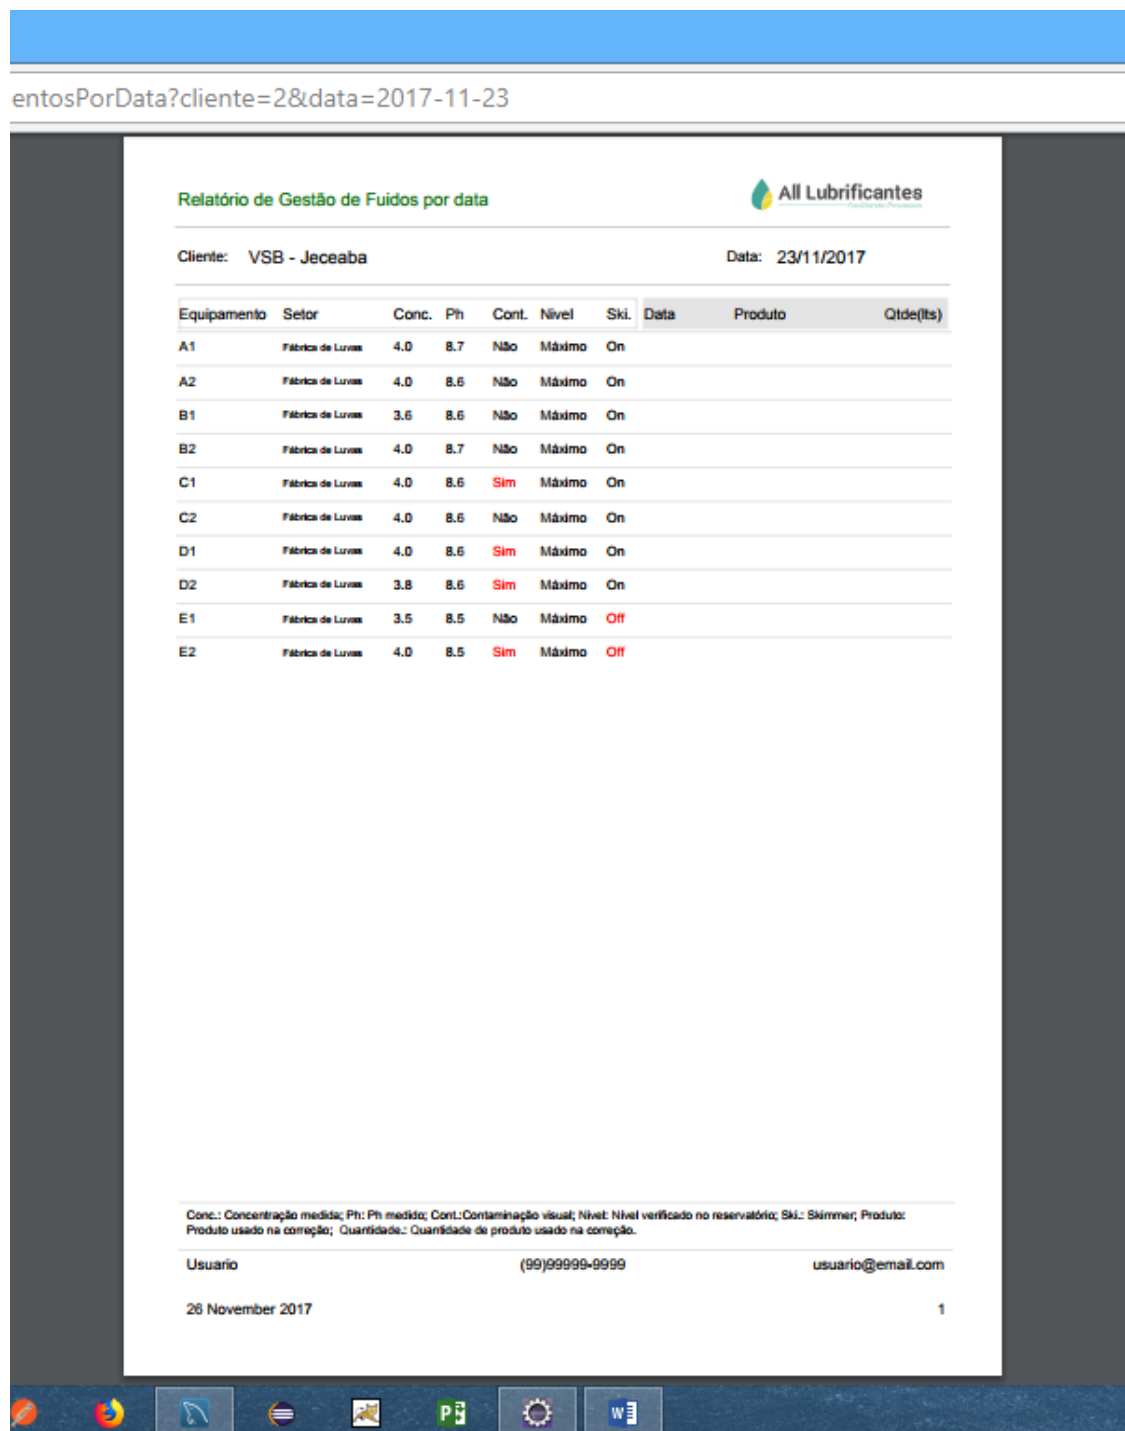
entosPorData?cliente=2&data=2017-11-23

Relatório de Gestão de Fuidos por data

All Lubrificantes

Cliente: VSB - Jeceaba

Data: 23/11/2017

| Equipamento | Setor | Conc. | Ph | Cont. | Nivel | Ski. | Data | Produto | Qtde(lts) |
|---|---|---|---|---|---|---|---|---|---|
| A1 | Fábrica de Luvas | 4.0 | 8.7 | Não | Máximo | On | | | |
| A2 | Fábrica de Luvas | 4.0 | 8.6 | Não | Máximo | On | | | |
| B1 | Fábrica de Luvas | 3.6 | 8.6 | Não | Máximo | On | | | |
| B2 | Fábrica de Luvas | 4.0 | 8.7 | Não | Máximo | On | | | |
| C1 | Fábrica de Luvas | 4.0 | 8.6 | Sim | Máximo | On | | | |
| C2 | Fábrica de Luvas | 4.0 | 8.6 | Não | Máximo | On | | | |
| D1 | Fábrica de Luvas | 4.0 | 8.6 | Sim | Máximo | On | | | |
| D2 | Fábrica de Luvas | 3.8 | 8.6 | Sim | Máximo | On | | | |
| E1 | Fábrica de Luvas | 3.5 | 8.5 | Não | Máximo | Off | | | |
| E2 | Fábrica de Luvas | 4.0 | 8.5 | Sim | Máximo | Off | | | |

Conc.: Concentração medida; Ph: Ph medido; Cont.:Contaminação visual; Nivel: Nivel verificado no reservatório; Ski.: Skimmer; Produto: Produto usado na correção; Quantidade.: Quantidade de produto usado na correção.

Usuario (99)99999-9999 usuario@email.com

26 November 2017 1